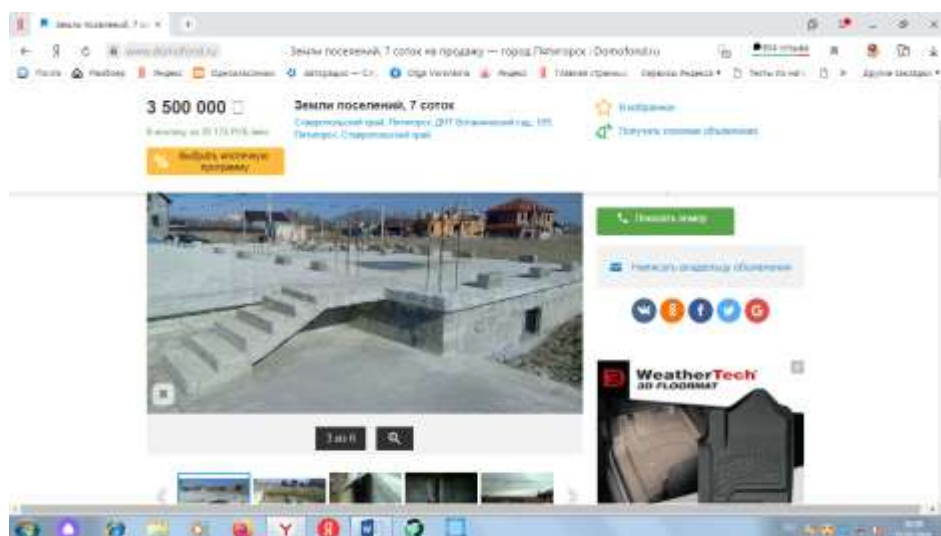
Земли поселений, 7 со ×

Земли поселений, 7 соток на продажу — город Пятигорск : Domofond.ru

3 500 000

Земли поселений, 7 соток

Ставропольский край, Пятигорск, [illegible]
Пятигорск, Ставропольский край

В избранное

Получать похожие объявления

Выбрать ипотечную программу

Показать номер

Написать владельцу объявления

WeatherTech
3D FLOORMAT

3 из 6

Другие закладки